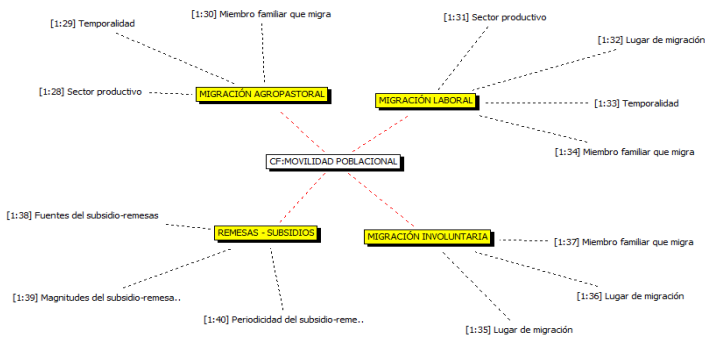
[1:29] Temporalidad

[1:30] Miembro familiar que migra

[1:31] Sector productivo

[1:32] Lugar de migración

[1:28] Sector productivo

MIGRACIÓN AGROPASTORAL

MIGRACIÓN LABORAL

[1:33] Temporalidad

[1:34] Miembro familiar que migra

CF:MOVILIDAD POBLACIONAL

[1:38] Fuentes del subsidio-remesas

REMESAS - SUBSIDIOS

MIGRACIÓN INVOLUNTARIA

[1:37] Miembro familiar que migra

[1:39] Magnitudes del subsidio-remesa..

[1:36] Lugar de migración

[1:40] Periodicidad del subsidio-reme..

[1:35] Lugar de migración